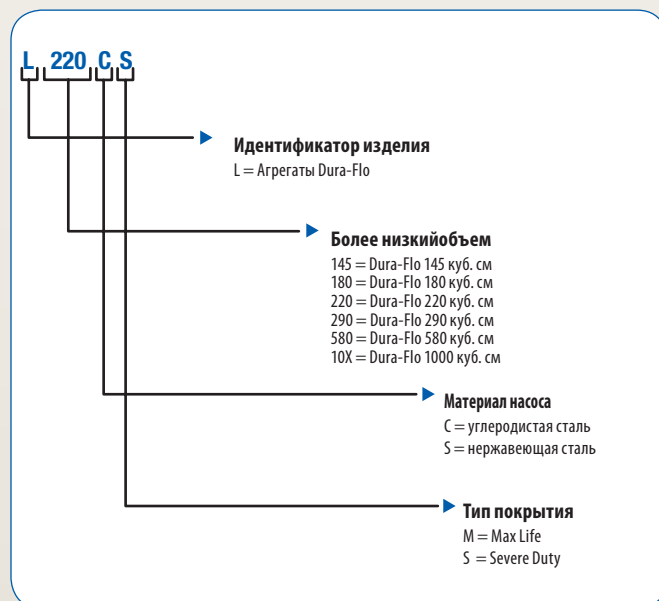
L 220 C S

Идентификатор изделия
L = Агрегаты Dura-Flo

Более низкийобъем
145 = Dura-Flo 145 куб. см
180 = Dura-Flo 180 куб. см
220 = Dura-Flo 220 куб. см
290 = Dura-Flo 290 куб. см
580 = Dura-Flo 580 куб. см
10X = Dura-Flo 1000 куб. см

Материал насоса
C = углеродистая сталь
S = нержавеющая сталь

Тип покрытия
M = Max Life
S = Severe Duty